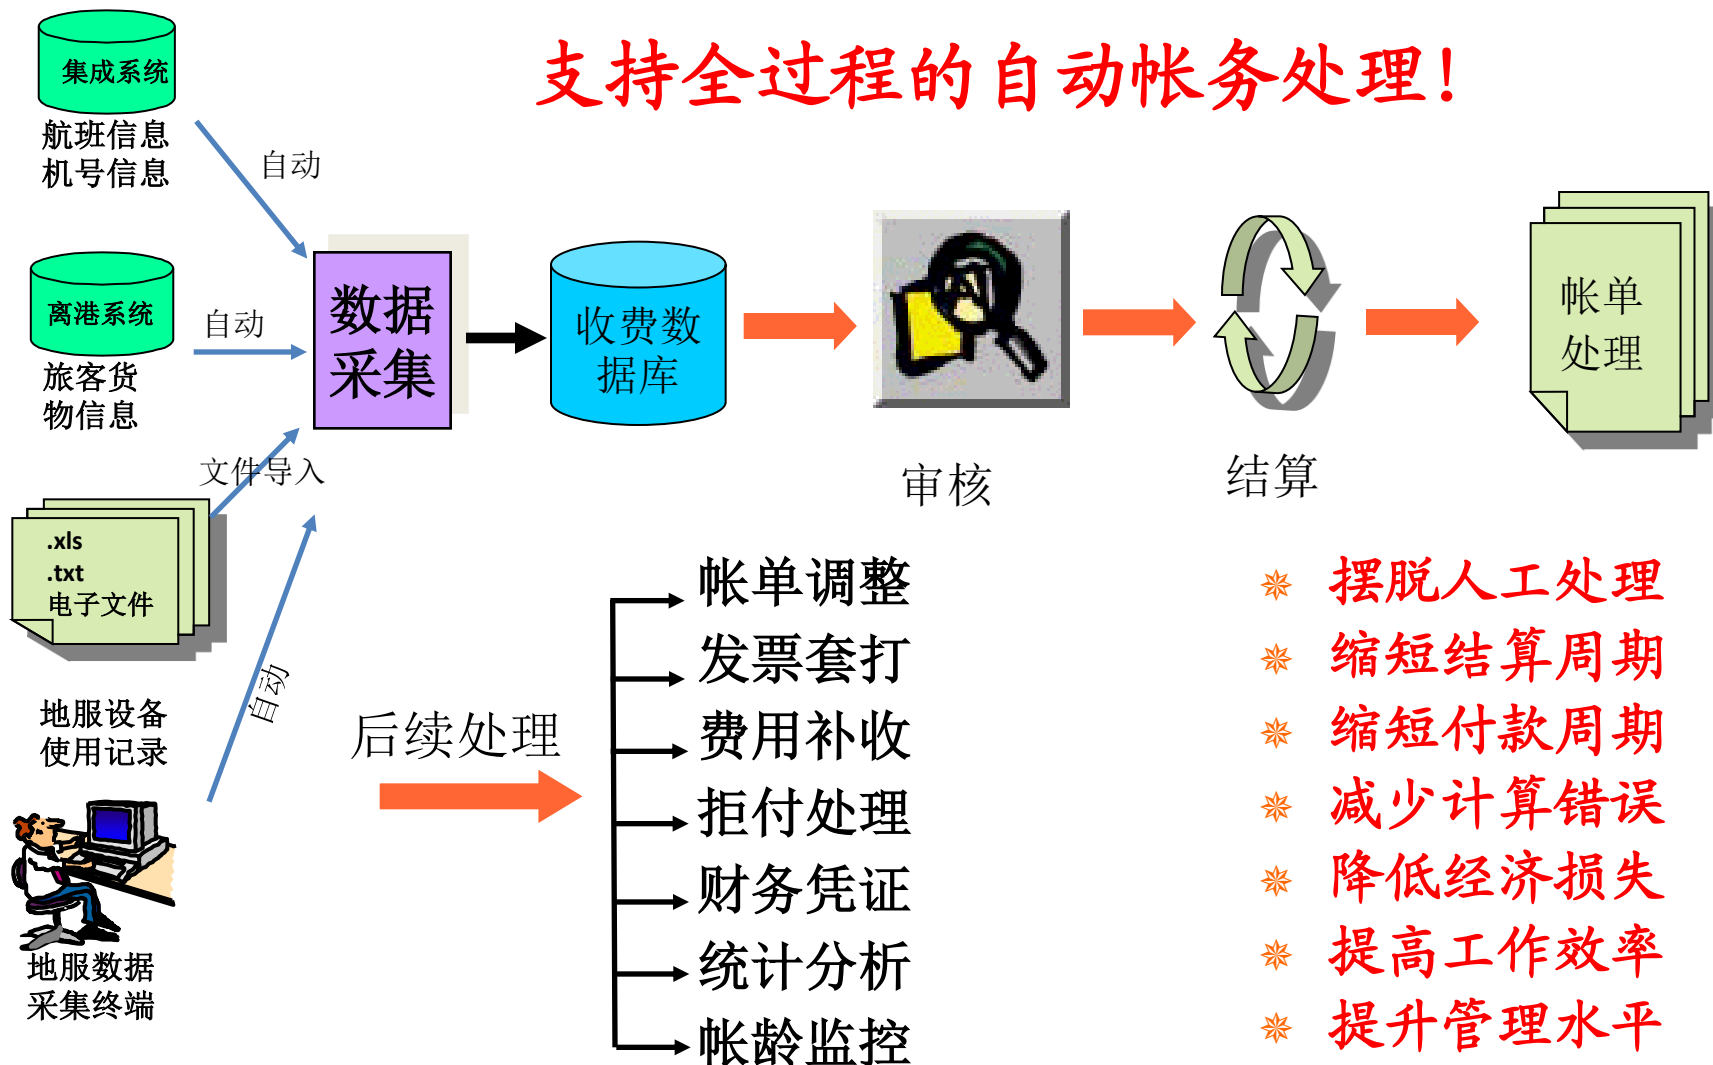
集成系统

航班信息
机号信息

支持全过程的自动帐务处理!

自动

离港系统

自动

旅客货
物信息

数据
采集

收费数
据库

帐单
处理

文件导入

审核

结算

.xls
.txt
电子文件

地服设备
使用记录

自动

地服数据
采集终端

后续处理

帐单调整
发票套打
费用补收
拒付处理
财务凭证
统计分析
帐龄监控

摆脱人工处理
缩短结算周期
缩短付款周期
减少计算错误
降低经济损失
提高工作效率
提升管理水平